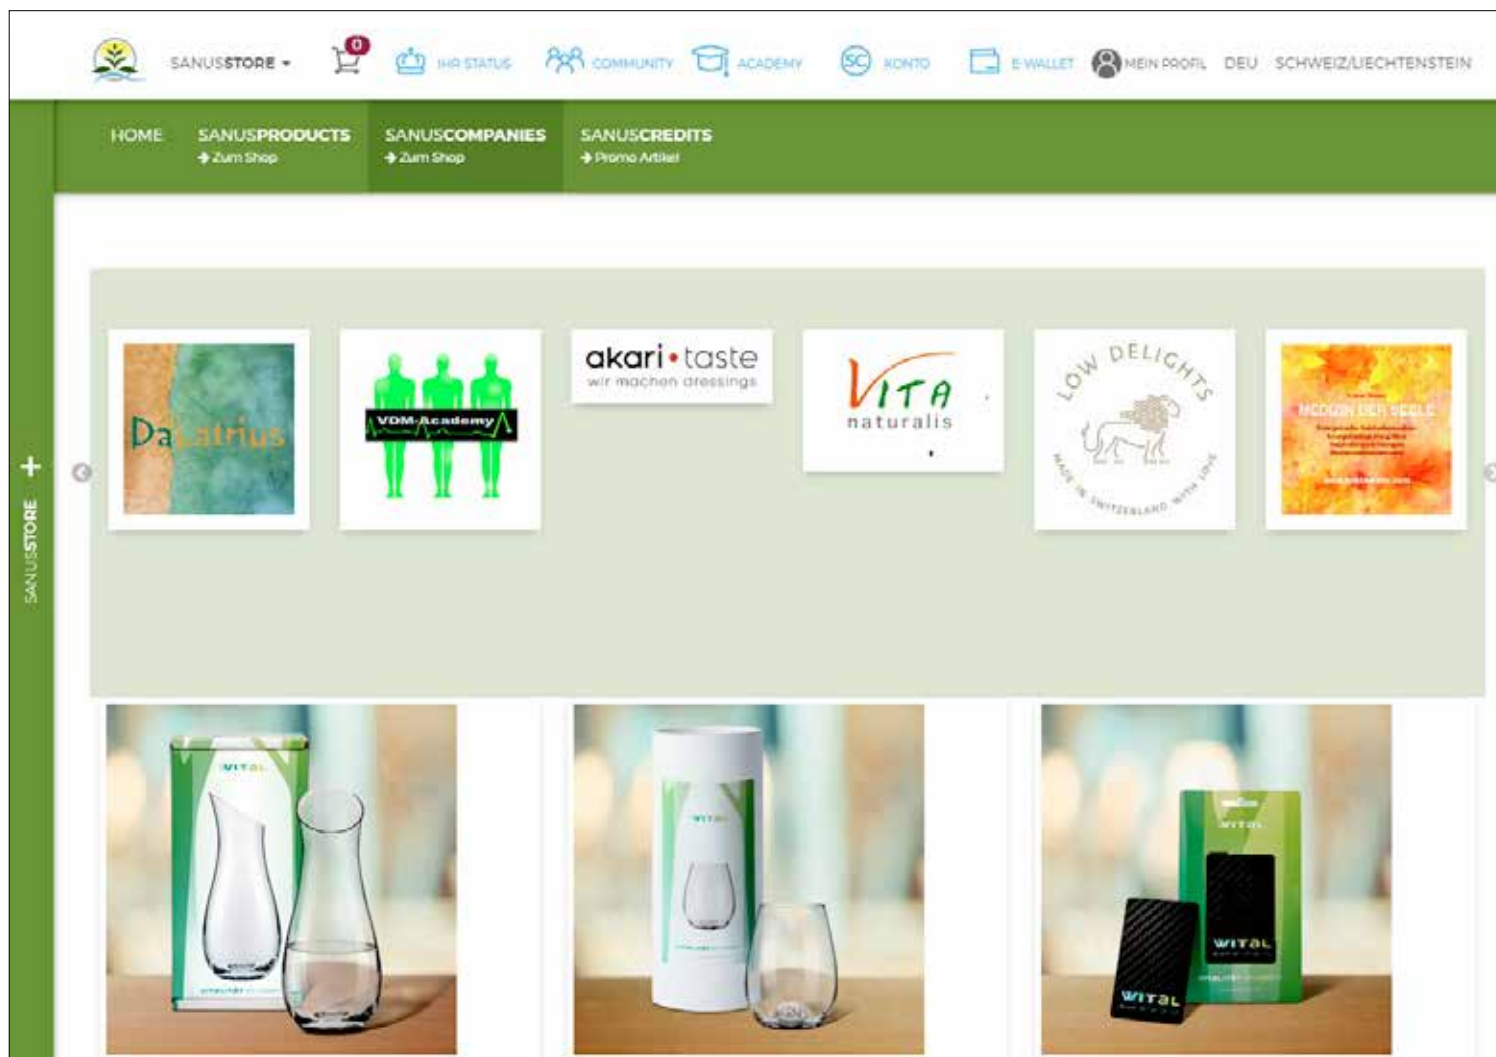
SANUSSTORE 0 IHR STATUS COMMUNITY ACADEMY SC KONTO E-WALLET MEIN PROFIL DEU SCHWEIZ/LIECHTENSTEIN

HOME SANUSPRODUCTS → Zum Shop SANUSCOMPANIES → Zum Shop SANUSCREDITS → Promo Artikel

+ SANUSSTORE

DaLatrius

VDM-Academy

akari • taste wir machen dressings

Vita naturalis

LOW DELIGHTS MADE IN SWITZERLAND WITH LOVE

MEDIZIN DER SEELE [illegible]

WITAL

WITAL

WITAL

WITAL